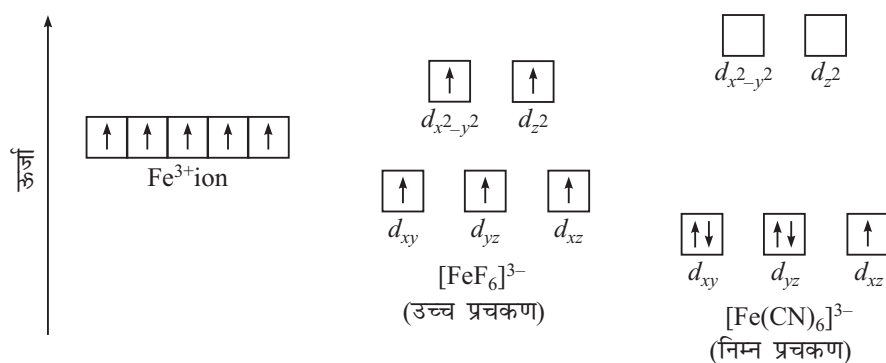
ऊर्जा

↑ ↑ ↑ ↑ ↑
$Fe^{3+}$ion

↑ ↑
$d_{x^2-y^2}$ $d_{z^2}$

↑ ↑ ↑
$d_{xy}$ $d_{yz}$ $d_{xz}$

$[FeF_6]^{3-}$
(उच्च प्रचकण)

$d_{x^2-y^2}$ $d_{z^2}$

↑↓ ↑↓ ↑
$d_{xy}$ $d_{yz}$ $d_{xz}$

$[Fe(CN)_6]^{3-}$
(निम्न प्रचकण)